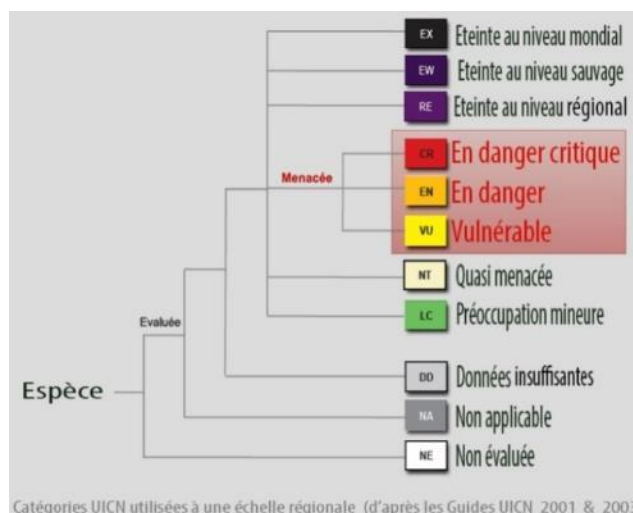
EX Eteinte au niveau mondial
EW Eteinte au niveau sauvage
RE Eteinte au niveau régional
Menacée
CR En danger critique
EN En danger
VU Vulnérable
NT Quasi menacée
LC Préoccupation mineure
Evaluée
Espèce
DD Données insuffisantes
NA Non applicable
NE Non évaluée

Catégories UICN utilisées à une échelle régionale (d'après les Guides UICN 2001 & 200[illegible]